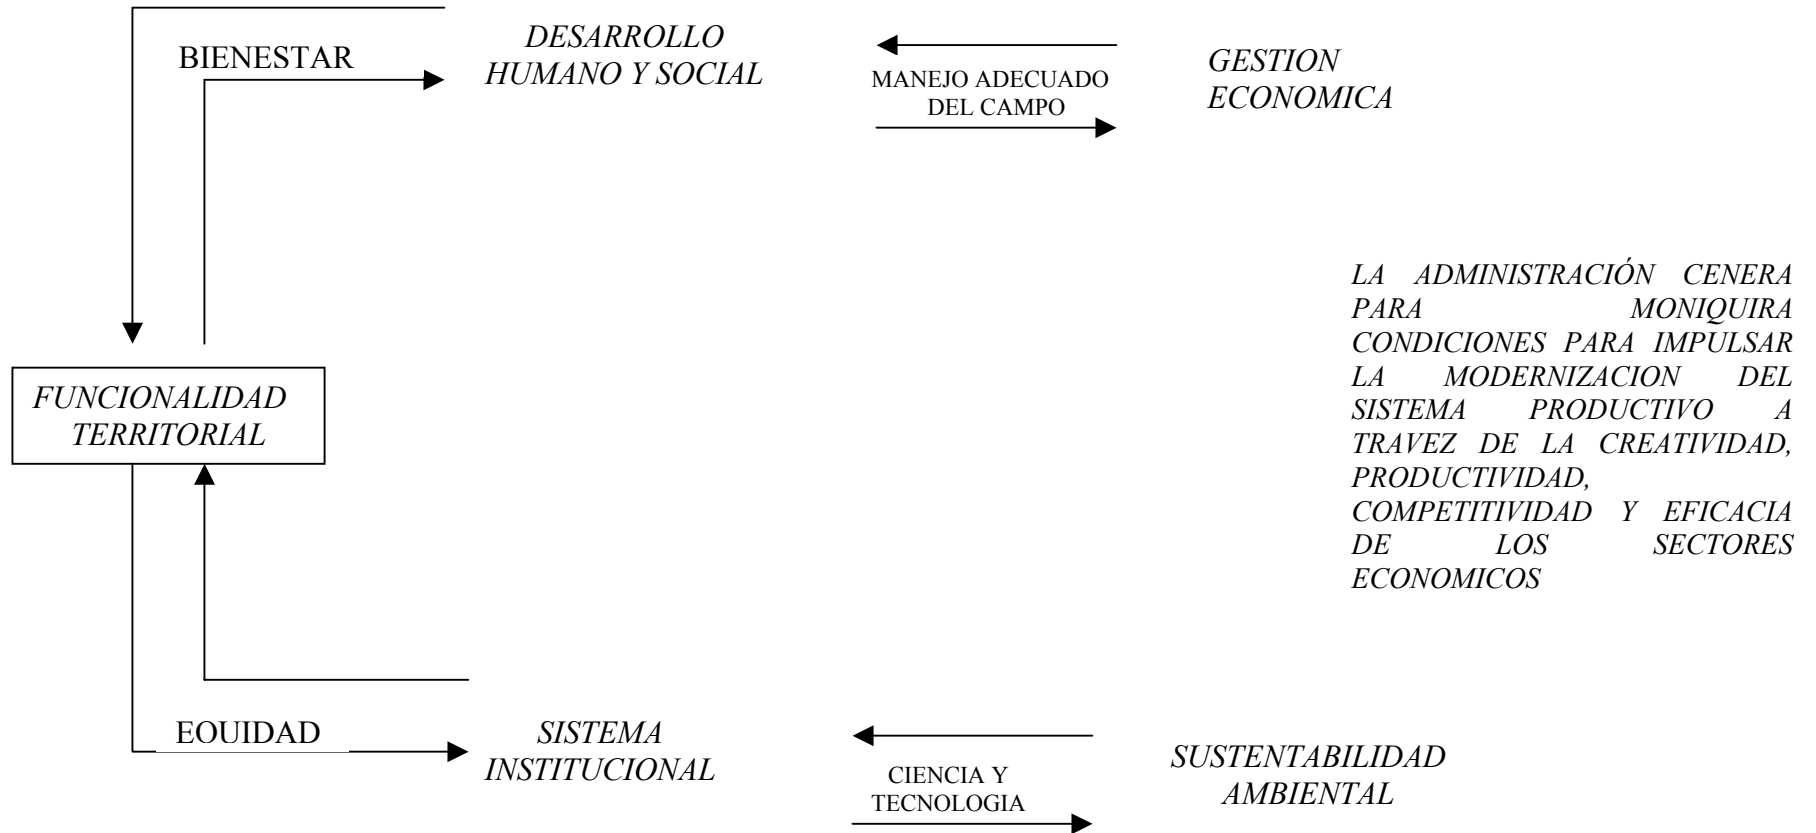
BIENESTAR

DESARROLLO HUMANO Y SOCIAL

MANEJO ADECUADO DEL CAMPO

GESTION ECONOMICA

LA ADMINISTRACIÓN CENERA PARA MONIQUIRA CONDICIONES PARA IMPULSAR LA MODERNIZACION DEL SISTEMA PRODUCTIVO A TRAVEZ DE LA CREATIVIDAD, PRODUCTIVIDAD, COMPETITIVIDAD Y EFICACIA DE LOS SECTORES ECONOMICOS

FUNCIONALIDAD TERRITORIAL

EOUIDAD

SISTEMA INSTITUCIONAL

CIENCIA Y TECNOLOGIA

SUSTENTABILIDAD AMBIENTAL